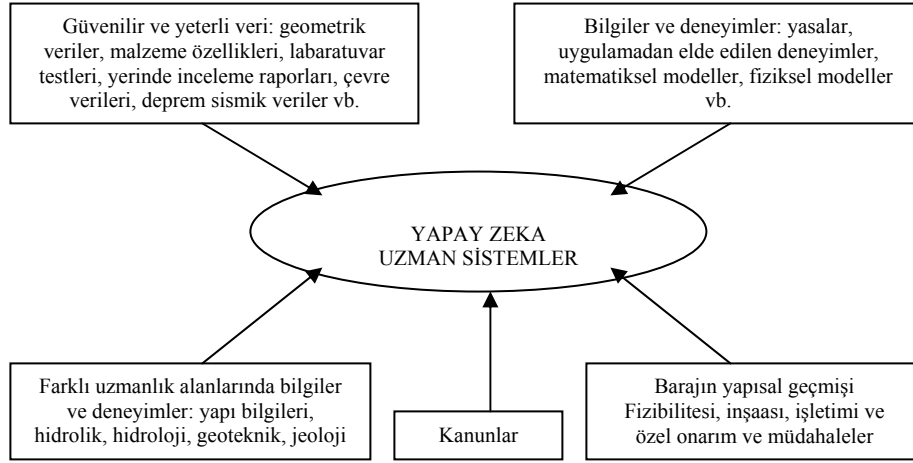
Güvenilir ve yeterli veri: geometrik veriler, malzeme özellikleri, labaratuvar testleri, yerinde inceleme raporları, çevre verileri, deprem sismik veriler vb.

Bilgiler ve deneyimler: yasalar, uygulamadan elde edilen deneyimler, matematiksel modeller, fiziksel modeller vb.

YAPAY ZEKA
UZMAN SİSTEMLER

Farklı uzmanlık alanlarında bilgiler ve deneyimler: yapı bilgileri, hidrolik, hidroloji, geoteknik, jeoloji

Kanunlar

Barajın yapısal geçmişi
Fizibilitesi, inşaası, işletimi ve özel onarım ve müdahaleler